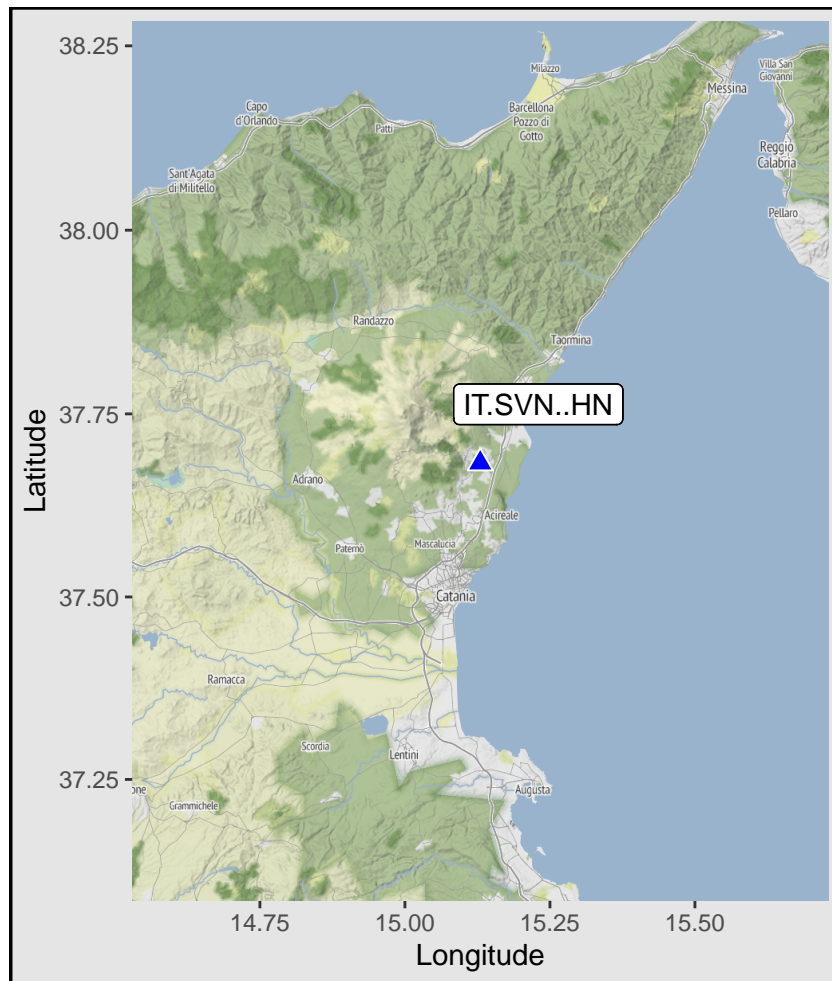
38.25
38.00
37.75
37.50
37.25
Latitude
14.75
15.00
15.25
15.50
Longitude

Milazzo
Villa San Giovanni
Messina
Capo d'Orlando
Patti
Barcellona Pozzo di Gotto
Reggio Calabria
Sant'Agata di Militello
Pellaro
Randazzo
Taormina
IT.SVN..HN
Adrano
Acireale
Paternò
Mascalucia
Catania
Ramacca
Scordia
Lentini
one
Grammichele
Augusta